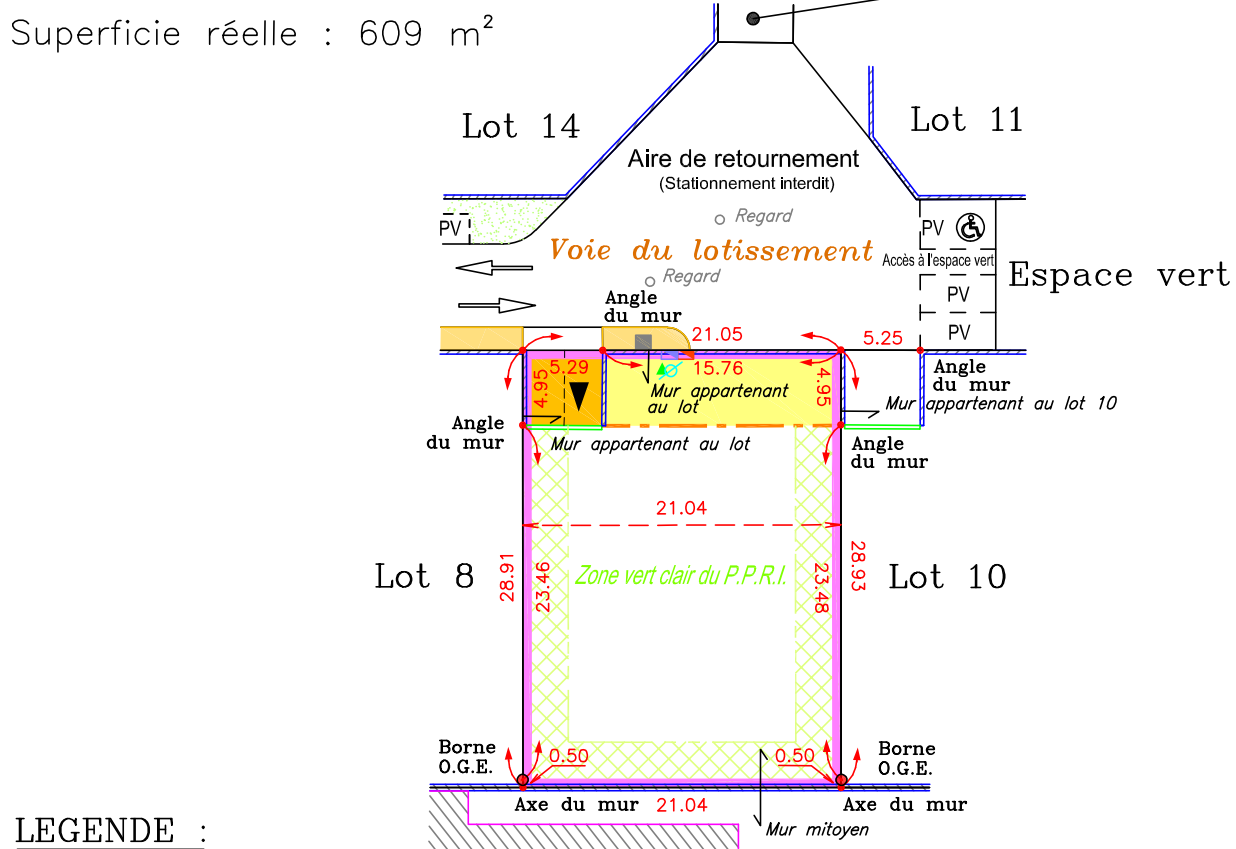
Superficie réelle : 609 m$^2$

Lot 14

Lot 11

Aire de retournement
(Stationnement interdit)

Regard

PV

Voie du lotissement

Regard

PV

Accès à l'espace vert

Espace vert

PV

PV

Angle
du mur

21.05

5.25

5.29

15.76

4.95

Mur appartenant
au lot

4.95

Angle
du mur

Mur appartenant au lot 10

Angle
du mur

Mur appartenant au lot

Angle
du mur

21.04

Lot 8

28.91

23.46

Zone vert clair du P.P.R.I.

23.48

28.93

Lot 10

Borne
O.G.E.

0.50

0.50

Borne
O.G.E.

Axe du mur

21.04

Axe du mur

Mur mitoyen

LEGENDE :